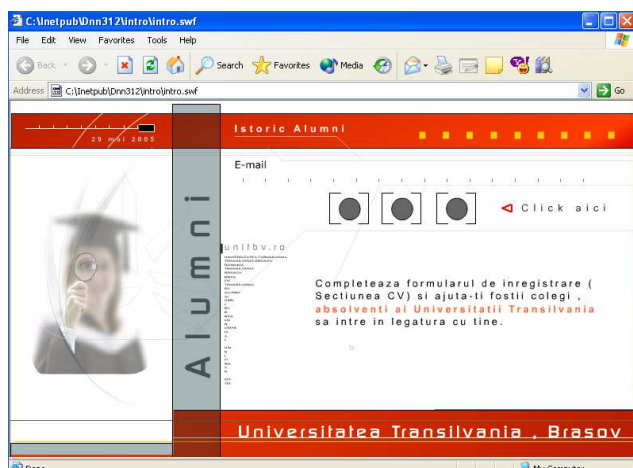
C:\Inetpub\Dnn312\intro\intro.swf

File Edit View Favorites Tools Help

Back Search Favorites Media

Address C:\Inetpub\Dnn312\intro\intro.swf Go

29 mai 2005

Istoric Alumni

E-mail

Click aici

Alumni

unitbv.ro

Completeaza formularul de inregistrare ( Sectiunea CV) si ajuta-ti fostii colegi , absolventi ai Universitatii Transilvania sa intre in legatura cu tine.

Universitatea Transilvania , Brasov

Done My Computer